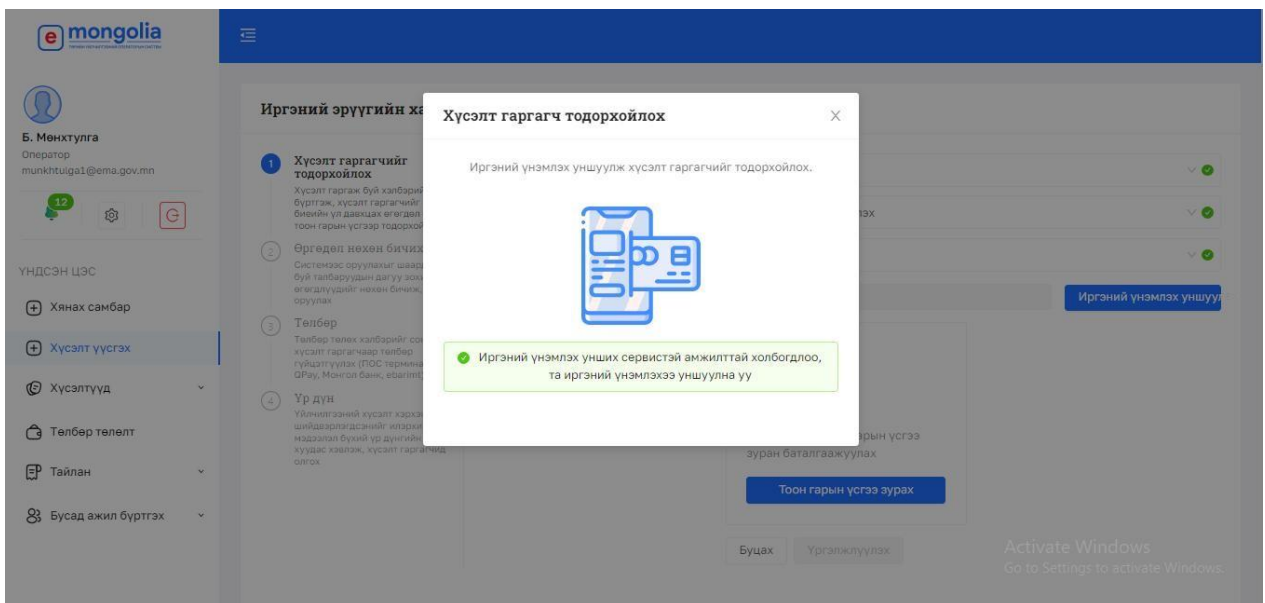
e mongolia

Б. Мөнхтулга
Оператор
munkhtulga1@ema.gov.mn

12

ҮНДСЭН ЦЭС

Хянах самбар

Хүсэлт үүсгэх

Хүсэлтүүд

Төлбөр төлөлт

Тайлан

Бусад ажил бүртгэх

Иргэний эрүүгийн ха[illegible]

1 Хүсэлт гаргагчийг тодорхойлох
Хүсэлт гаргаж буй хэлбэрий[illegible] бүртгэж, хүсэлт гаргагчийг биеийн үл давхцах өгөгдөл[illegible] тоон гарын үсгээр тодорхой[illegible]

2 Өргөдөл нөхөн бичих
Системээс оруулахыг шаард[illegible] буй талбаруудын дагуу хэх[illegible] өгөгдлүүдийг нөхөн бичиж, оруулах

3 Төлбөр
Төлбөр төлөх хэлбэрийг со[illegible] хүсэлт гаргагчаар төлбөр гүйцэтгүүлэх (ПОС термина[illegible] QPay, Монгол банк, ebarimt)

4 Үр дүн
Үйлчилгээний хүсэлт хэрхэн шийдвэрлэгдсэнийг илэрхи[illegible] мэдээлэл бүхий үр дүнгийн хуудас хэвлэж, хүсэлт гаргагчид олгох

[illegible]эх

Иргэний үнэмлэх уншуул

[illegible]арын үсгээ зуран баталгаажуулах

Тоон гарын үсгээ зурах

Буцах

Үргэлжлүүлэх

Хүсэлт гаргагч тодорхойлох

Иргэний үнэмлэх уншуулж хүсэлт гаргагчийг тодорхойлох.

Иргэний үнэмлэх унших сервистэй амжилттай холбогдлоо, та иргэний үнэмлэхээ уншуулна уу

Activate Windows
Go to Settings to activate Windows.